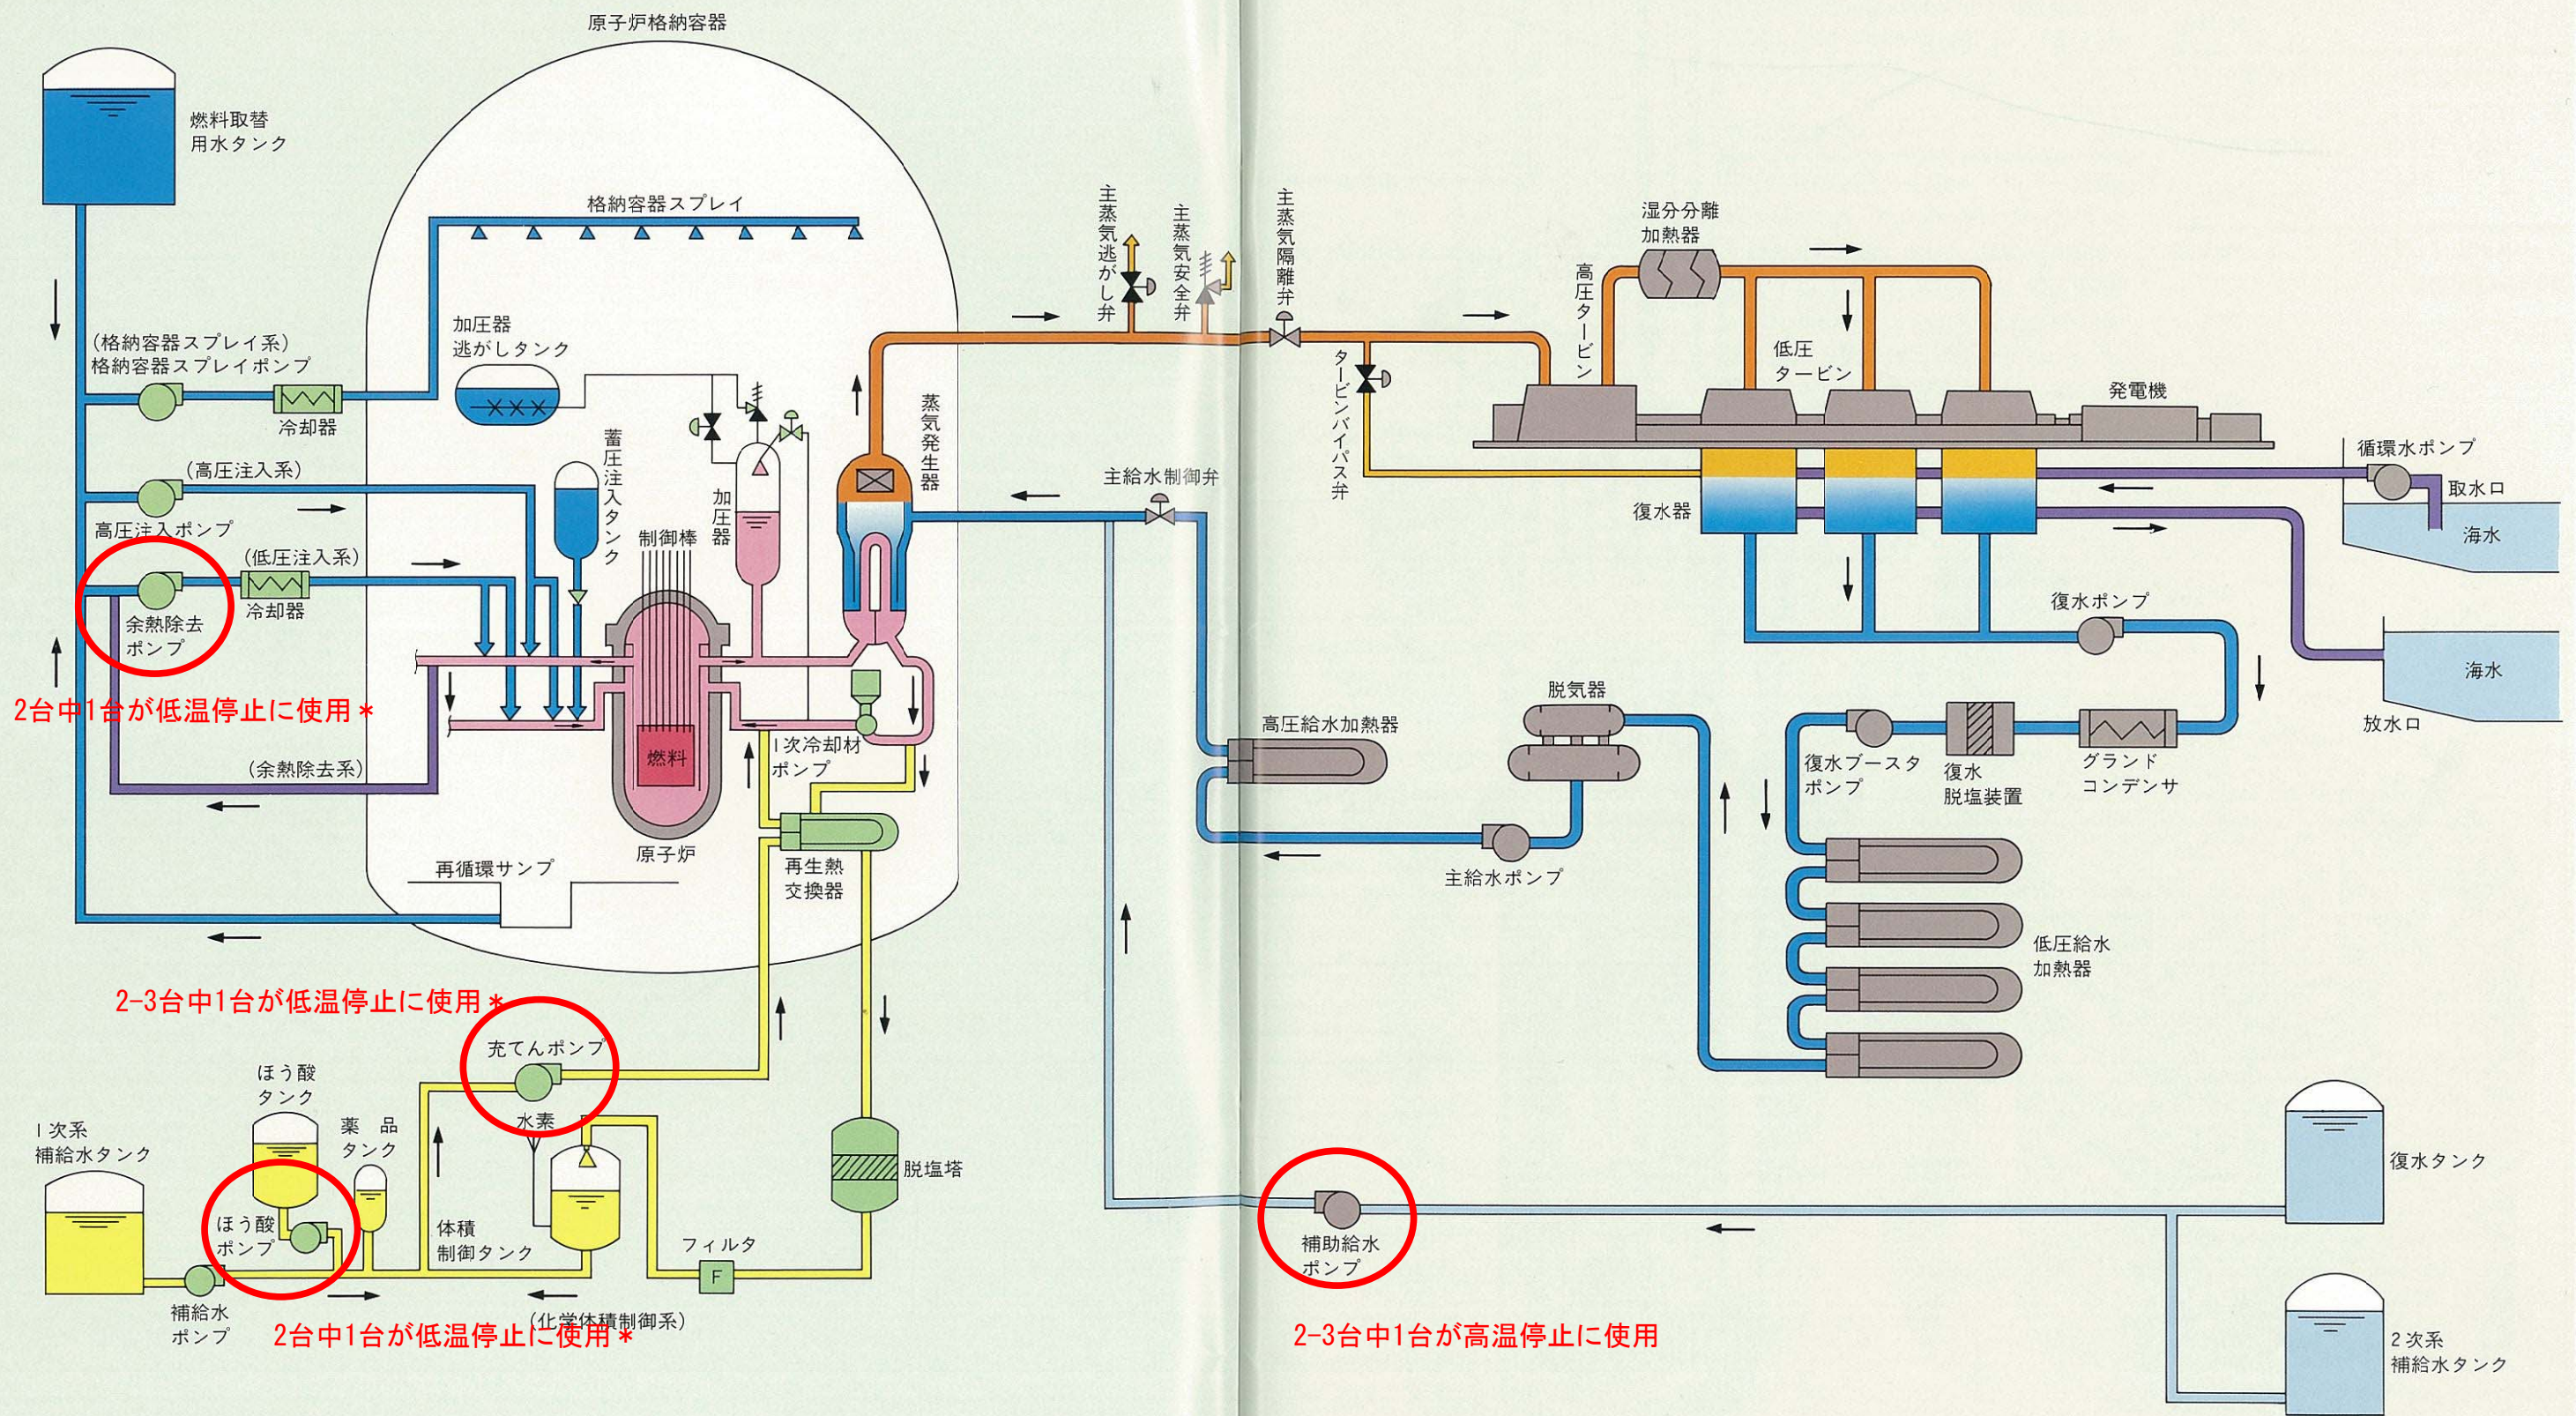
原子炉格納容器

燃料取替用水タンク

格納容器スプレイ

(格納容器スプレイ系)
格納容器スプレイポンプ

冷却器

加圧器逃がしタンク

(高圧注入系)

高圧注入ポンプ

(低圧注入系)

冷却器

余熱除去ポンプ

2台中1台が低温停止に使用＊

蓄圧注入タンク

制御棒

加圧器

蒸気発生器

燃料

1次冷却材ポンプ

(余熱除去系)

原子炉

再生熱交換器

再循環サンプ

2-3台中1台が低温停止に使用＊

充てんポンプ

水素

ほう酸タンク

薬品タンク

1次系補給水タンク

ほう酸ポンプ

体積制御タンク

フィルタ

F

脱塩塔

補給水ポンプ

2台中1台が低温停止に使用＊

(化学体積制御系)

主蒸気逃がし弁

主蒸気安全弁

主蒸気隔離弁

タービンバイパス弁

主給水制御弁

湿分分離加熱器

高圧タービン

低圧タービン

発電機

循環水ポンプ

取水口

海水

復水器

復水ポンプ

海水

放水口

脱気器

高圧給水加熱器

主給水ポンプ

復水ブースタポンプ

復水脱塩装置

グランドコンデンサ

低圧給水加熱器

補助給水ポンプ

2-3台中1台が高温停止に使用

復水タンク

2次系補給水タンク